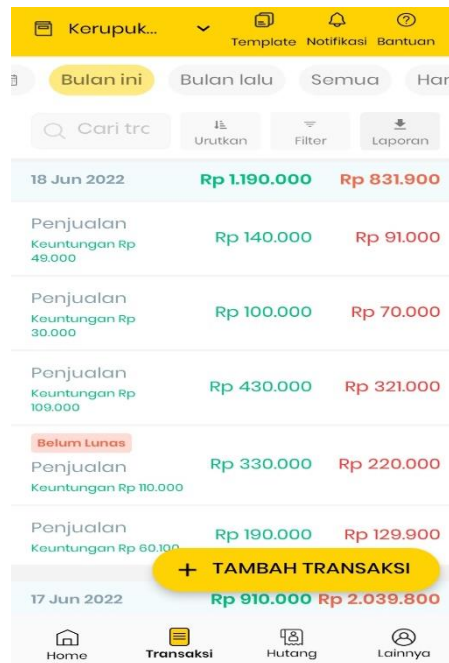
Kerupuk...

Template Notifikasi Bantuan

Bulan ini Bulan lalu Semua Har

Cari trc

Urutkan Filter Laporan

18 Jun 2022 Rp 1.190.000 Rp 831.900

Penjualan
Keuntungan Rp 49.000
Rp 140.000 Rp 91.000

Penjualan
Keuntungan Rp 30.000
Rp 100.000 Rp 70.000

Penjualan
Keuntungan Rp 109.000
Rp 430.000 Rp 321.000

Belum Lunas
Penjualan
Keuntungan Rp 110.000
Rp 330.000 Rp 220.000

Penjualan
Keuntungan Rp 60.100
Rp 190.000 Rp 129.900

+ TAMBAH TRANSAKSI

17 Jun 2022 Rp 910.000 Rp 2.039.800

Home Transaksi Hutang Lainnya